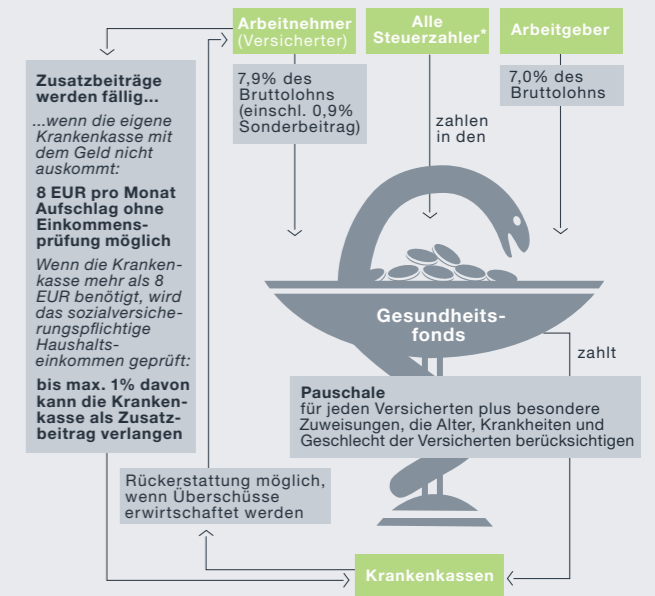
Arbeitnehmer (Versicherter)

Alle Steuerzahler*

Arbeitgeber

7,9% des Bruttolohns (einschl. 0,9% Sonderbeitrag)

zahlen in den

7,0% des Bruttolohns

Zusatzbeiträge werden fällig...

...wenn die eigene Krankenkasse mit dem Geld nicht auskommt:

8 EUR pro Monat Aufschlag ohne Einkommensprüfung möglich

Wenn die Krankenkasse mehr als 8 EUR benötigt, wird das sozialversicherungspflichtige Haushaltseinkommen geprüft:

bis max. 1% davon kann die Krankenkasse als Zusatzbeitrag verlangen

Gesundheitsfonds

zahlt

Pauschale
für jeden Versicherten plus besondere Zuweisungen, die Alter, Krankheiten und Geschlecht der Versicherten berücksichtigen

Rückerstattung möglich, wenn Überschüsse erwirtschaftet werden

Krankenkassen